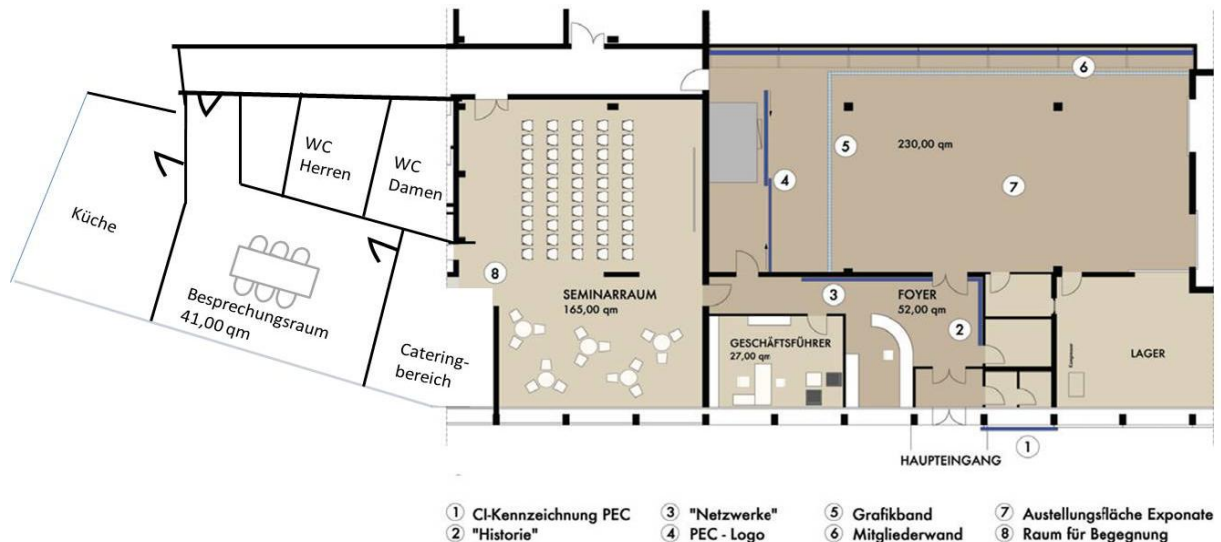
6

5

230,00 qm

4

7

WC Herren

WC Damen

Küche

8

Besprechungsraum 41,00 qm

SEMINARRAUM 165,00 qm

3

FOYER 52,00 qm

2

GESCHÄFTSFÜHRER 27,00 qm

LAGER

Catering-bereich

HAUPTEINGANG

1

① CI-Kennzeichnung PEC
② "Historie"
③ "Netzwerke"
④ PEC - Logo
⑤ Grafikband
⑥ Mitgliederwand
⑦ Austellungsfläche Exponate
⑧ Raum für Begegnung